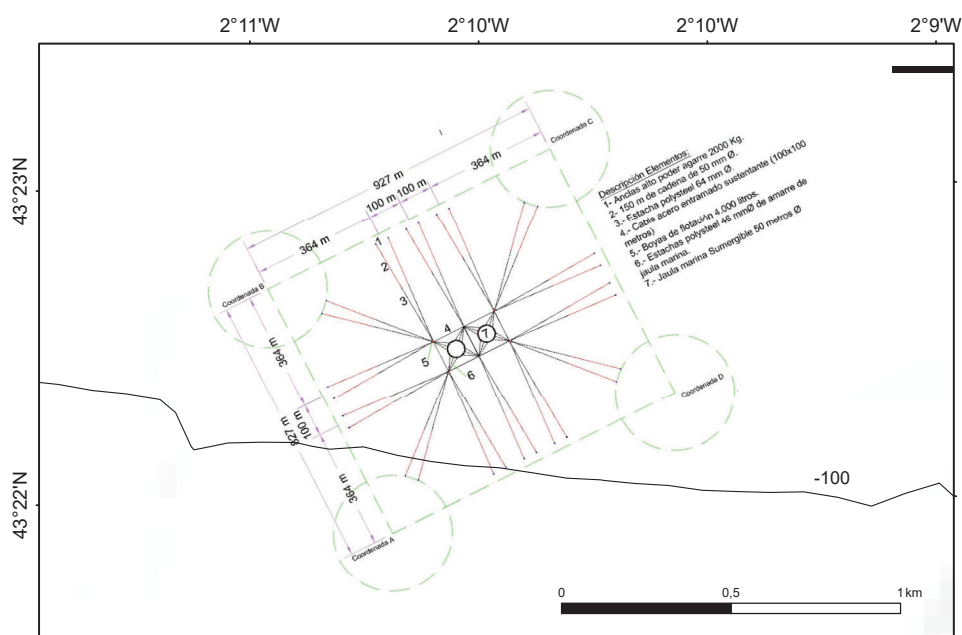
2°11'W
2°10'W
2°10'W
2°9'W
43°23'N
43°22'N

Descripción Elementos:
1- Anclas alto poder agarre 2000 Kg.
2- 150 m de cadena de 50 mm Ø.
3.- Estacha polysteel 64 mm Ø
4.- Cable acero entramado sustentante (100x100 metros)
5.- Boyas de flotación 4.000 litros.
6.- Estachas polysteel 46 mmØ de amarre de jaula marina.
7.- Jaula marina Sumergible 50 metros Ø

927 m
364 m
100 m
100 m
364 m
364 m
364 m
927 m
100 m
364 m

Coordenada A
Coordenada B
Coordenada C
Coordenada D

1
2
3
4
5
6
7

-100

0
0,5
1 km